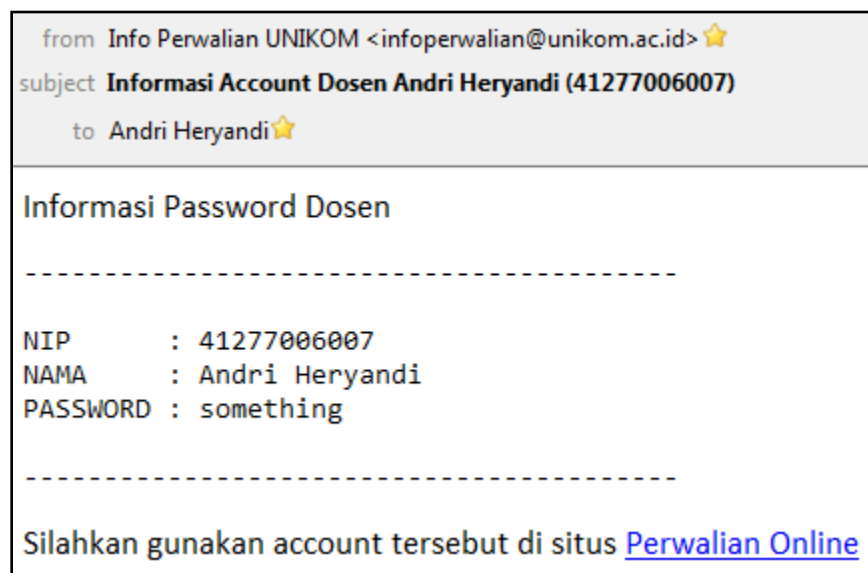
from Info Perwalian UNIKOM <infoperwalian@unikom.ac.id>
subject Informasi Account Dosen Andri Heryandi (41277006007)
to Andri Heryandi

Informasi Password Dosen

----------------------------------------

NIP : 41277006007
NAMA : Andri Heryandi
PASSWORD : something

----------------------------------------

Silahkan gunakan account tersebut di situs Perwalian Online